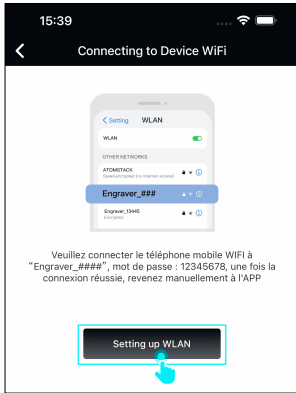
15:39

Connecting to Device WiFi

< Setting WLAN

WLAN

OTHER NETWORKS

ATOMSTACK
Selected (no Internet access)

Engraver_###

Engraver_13445
Encryption

Veuillez connecter le téléphone mobile WIFI à "Engraver_####", mot de passe : 12345678, une fois la connexion réussie, revenez manuellement à l'APP

Setting up WLAN